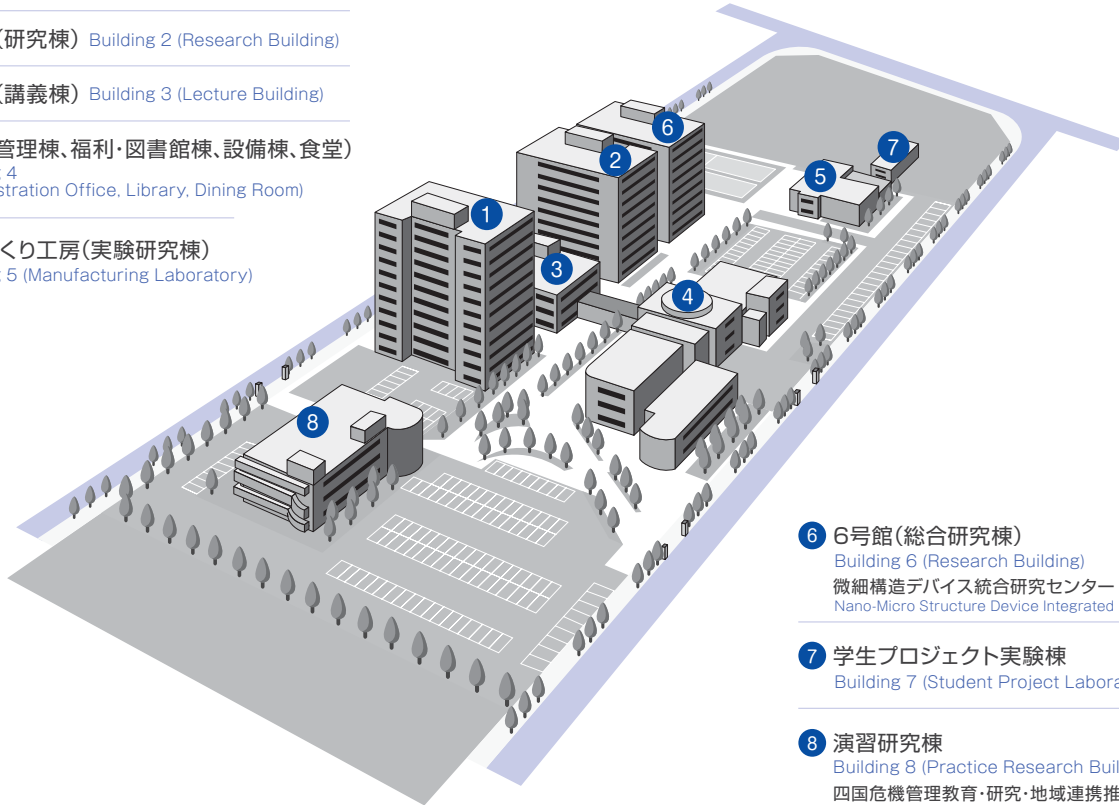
(研究棟) Building 2 (Research Building)

(講義棟) Building 3 (Lecture Building)

管理棟、福利・図書館棟、設備棟、食堂)
4
stration Office, Library, Dining Room)

くり工房(実験研究棟)
5 (Manufacturing Laboratory)

1
2
3
4
5
6
7
8

6 6号館(総合研究棟)
Building 6 (Research Building)
微細構造デバイス統合研究センター
Nano-Micro Structure Device Integrated

7 学生プロジェクト実験棟
Building 7 (Student Project Labora

8 演習研究棟
Building 8 (Practice Research Buil
四国危機管理教育・研究・地域連携推